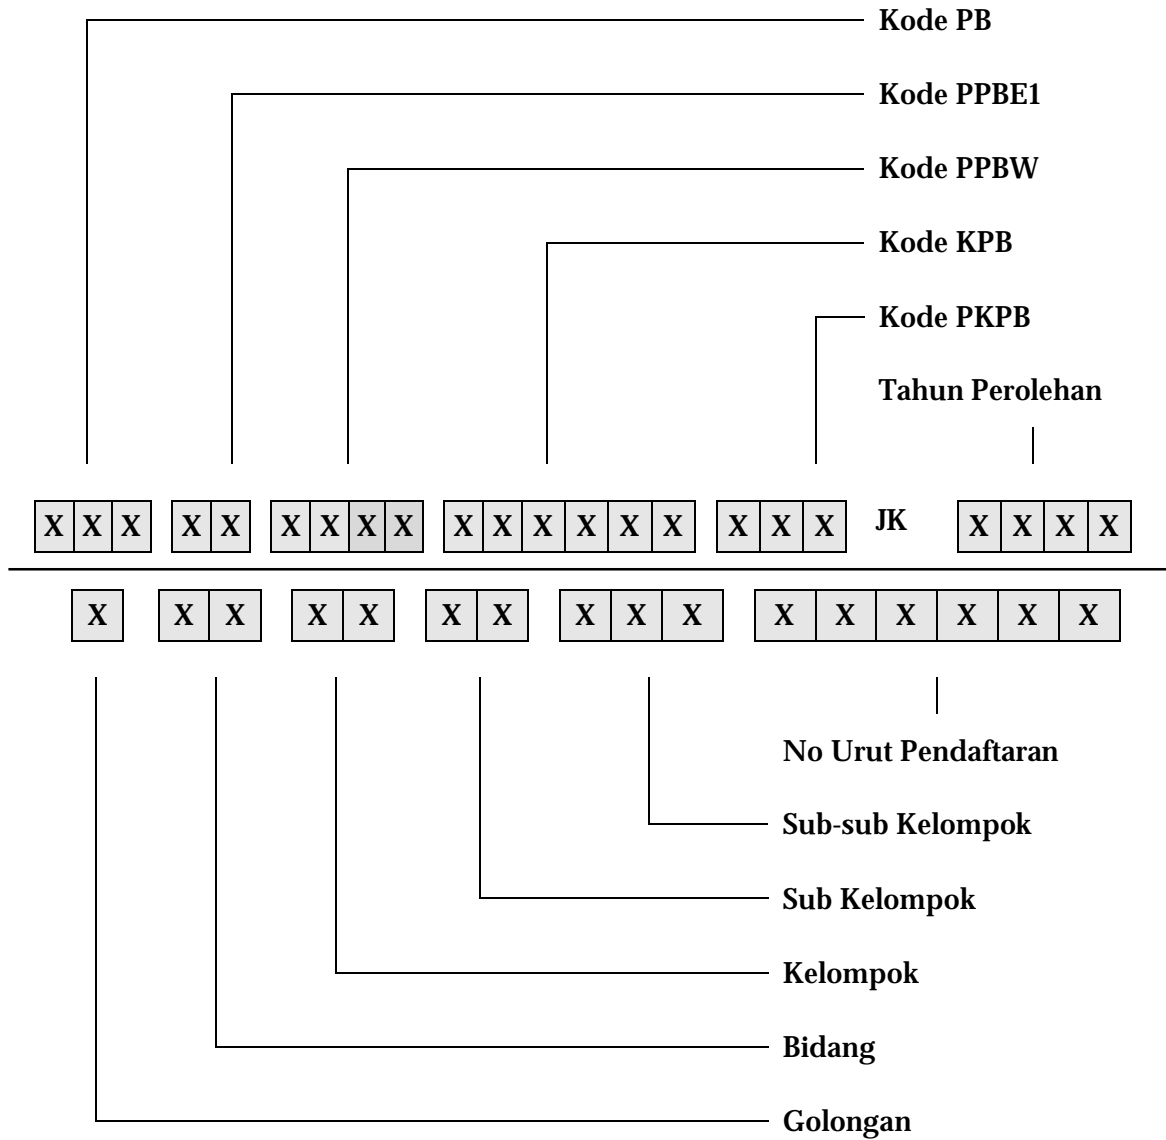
Kode PB

Kode PPBE1

Kode PPBW

Kode KPB

Kode PKPB

Tahun Perolehan

X X X X X X X X X X X X X X X X X X JK X X X X

X X X X X X X X X X X X X X X X

No Urut Pendaftaran

Sub-sub Kelompok

Sub Kelompok

Kelompok

Bidang

Golongan